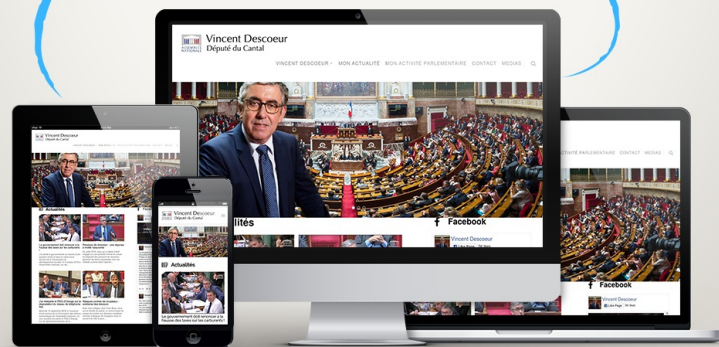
ASSEMBLÉE NATIONALE

Vincent Descoeur
Député du Cantal

VINCENT DESCOEUR MON ACTUALITÉ MON ACTIVITÉ PARLEMENTAIRE CONTACT MEDIAS

lités

Facebook

Vincent Descoeur

ACTIVITÉ PARLEMENTAIRE CONTACT MEDIAS

Vincent Descoeur

Vincent Descoeur
Député du Cantal

Actualités

Vincent Descoeur
Député du Cantal

Actualités

Le gouvernement doit renoncer à la Fausse des taxes sur les carburants !